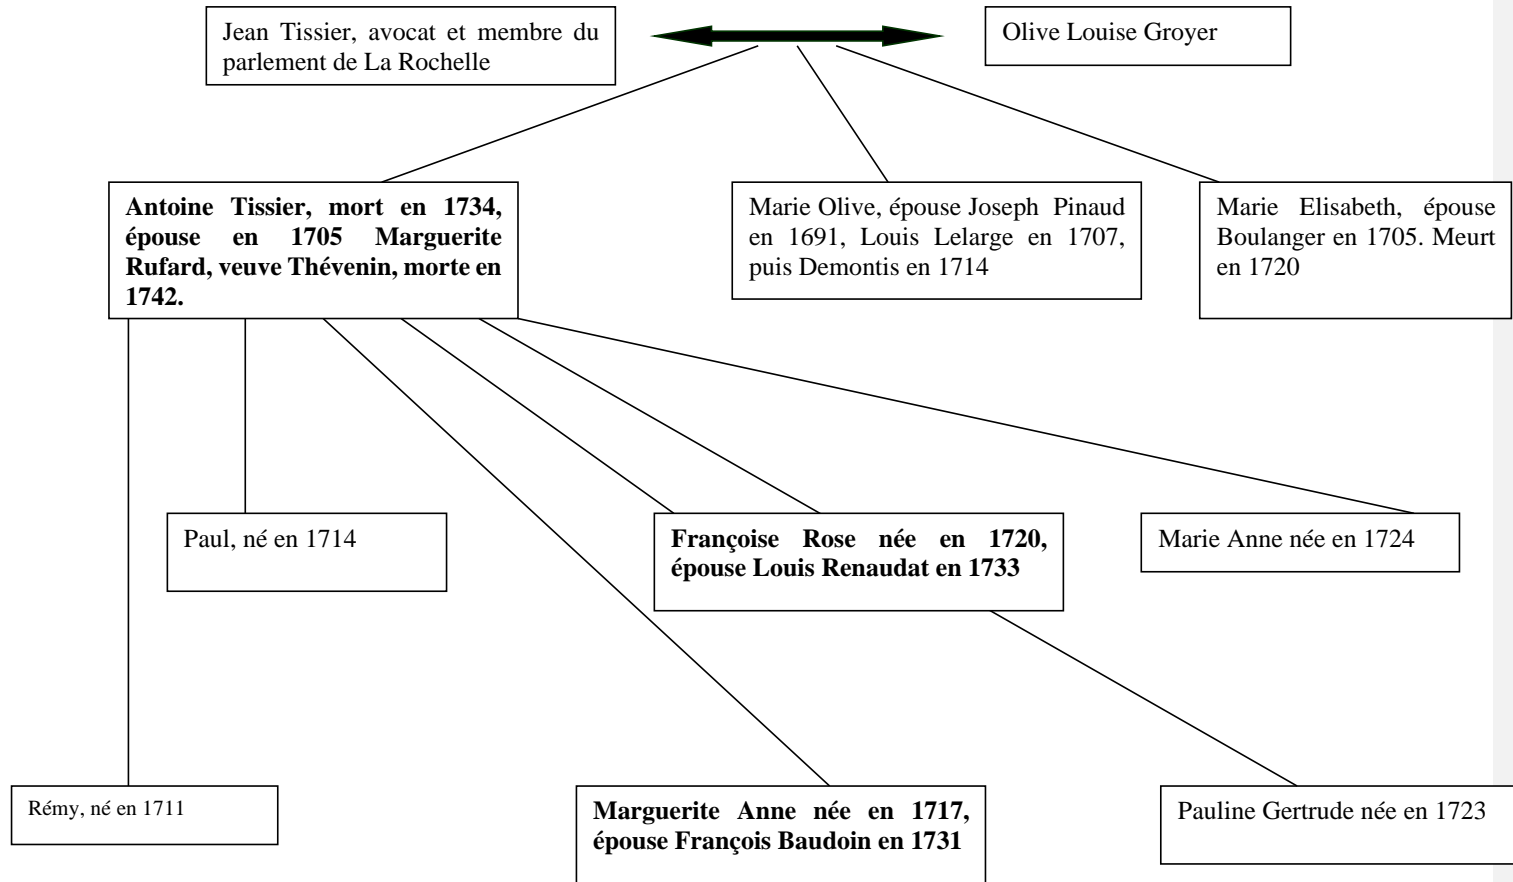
Jean Tissier, avocat et membre du parlement de La Rochelle

Olive Louise Groyer

**Antoine Tissier, mort en 1734, épouse en 1705 Marguerite Rufard, veuve Thévenin, morte en 1742.**

Marie Olive, épouse Joseph Pinaud en 1691, Louis Lelarge en 1707, puis Demontis en 1714

Marie Elisabeth, épouse Boulanger en 1705. Meurt en 1720

Paul, né en 1714

**Françoise Rose née en 1720, épouse Louis Renaudat en 1733**

Marie Anne née en 1724

Rémy, né en 1711

**Marguerite Anne née en 1717, épouse François Baudoin en 1731**

Pauline Gertrude née en 1723